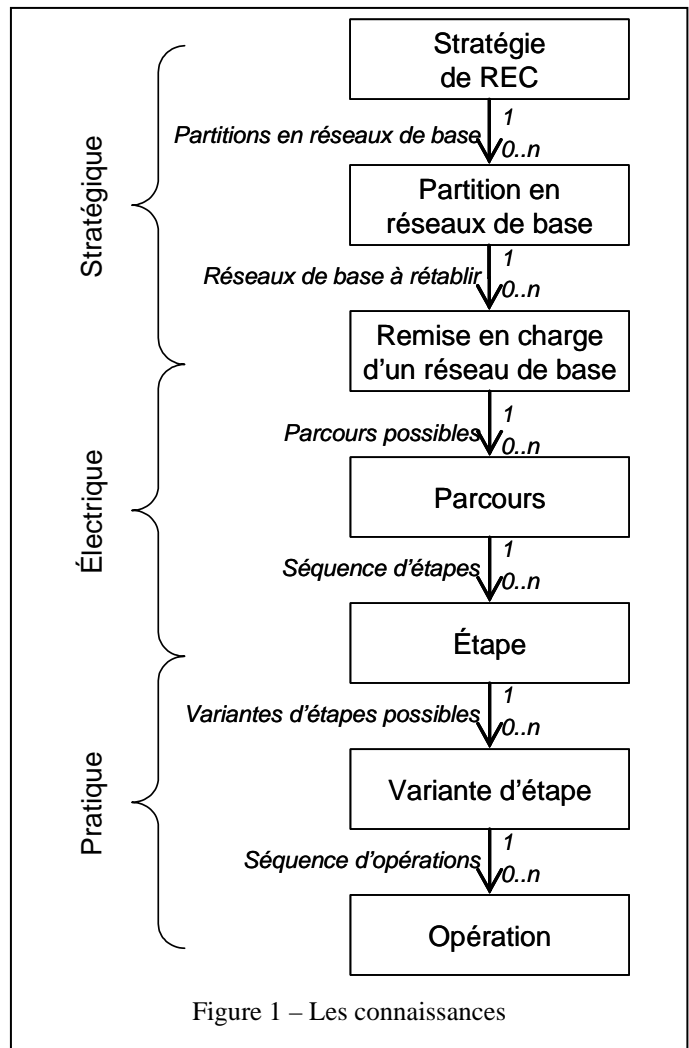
Stratégique

Électrique

Pratique

Stratégie de REC

Partitions en réseaux de base

1

0..n

Partition en réseaux de base

Réseaux de base à rétablir

1

0..n

Remise en charge d'un réseau de base

Parcours possibles

1

0..n

Parcours

Séquence d'étapes

1

0..n

Étape

Variantes d'étapes possibles

1

0..n

Variante d'étape

Séquence d'opérations

1

0..n

Opération

Figure 1 – Les connaissances